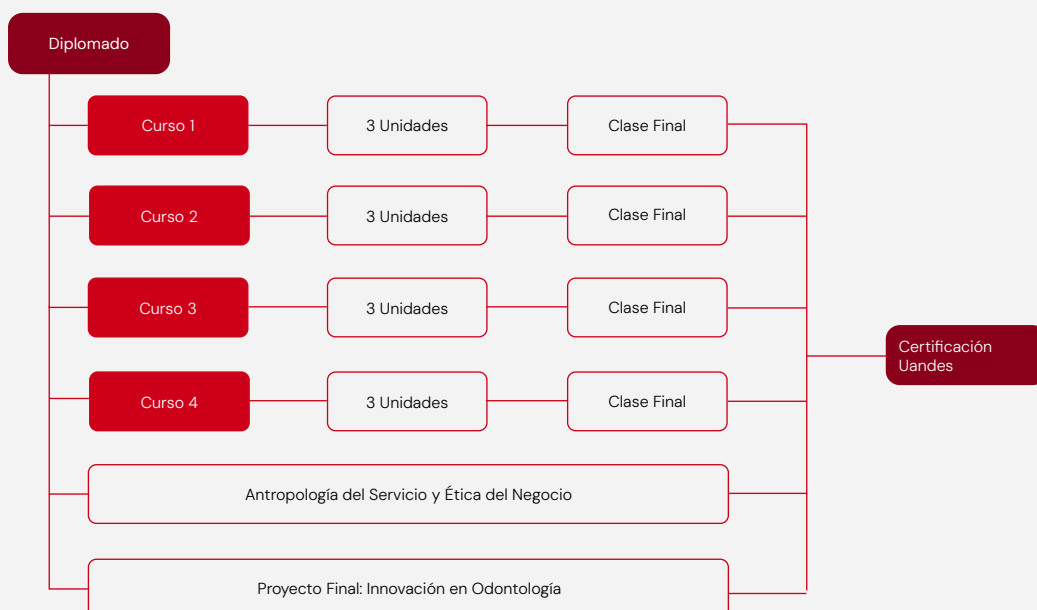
Diplomado

Curso 1

3 Unidades

Clase Final

Curso 2

3 Unidades

Clase Final

Curso 3

3 Unidades

Clase Final

Curso 4

3 Unidades

Clase Final

Antropología del Servicio y Ética del Negocio

Proyecto Final: Innovación en Odontología

Certificación Uandes